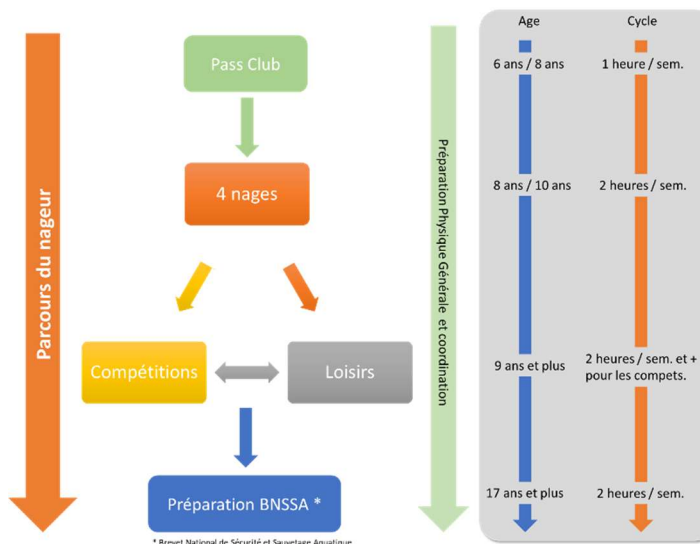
Parcours du nageur

Pass Club

4 nages

Compétitions

Loisirs

Préparation BNSSA *

* Brevet National de Sécurité et Sauvetage Aquatique

Préparation Physique Générale et coordination

| Age | Cycle |
|---|---|
| 6 ans / 8 ans | 1 heure / sem. |
| 8 ans / 10 ans | 2 heures / sem. |
| 9 ans et plus | 2 heures / sem. et + pour les compets. |
| 17 ans et plus | 2 heures / sem. |